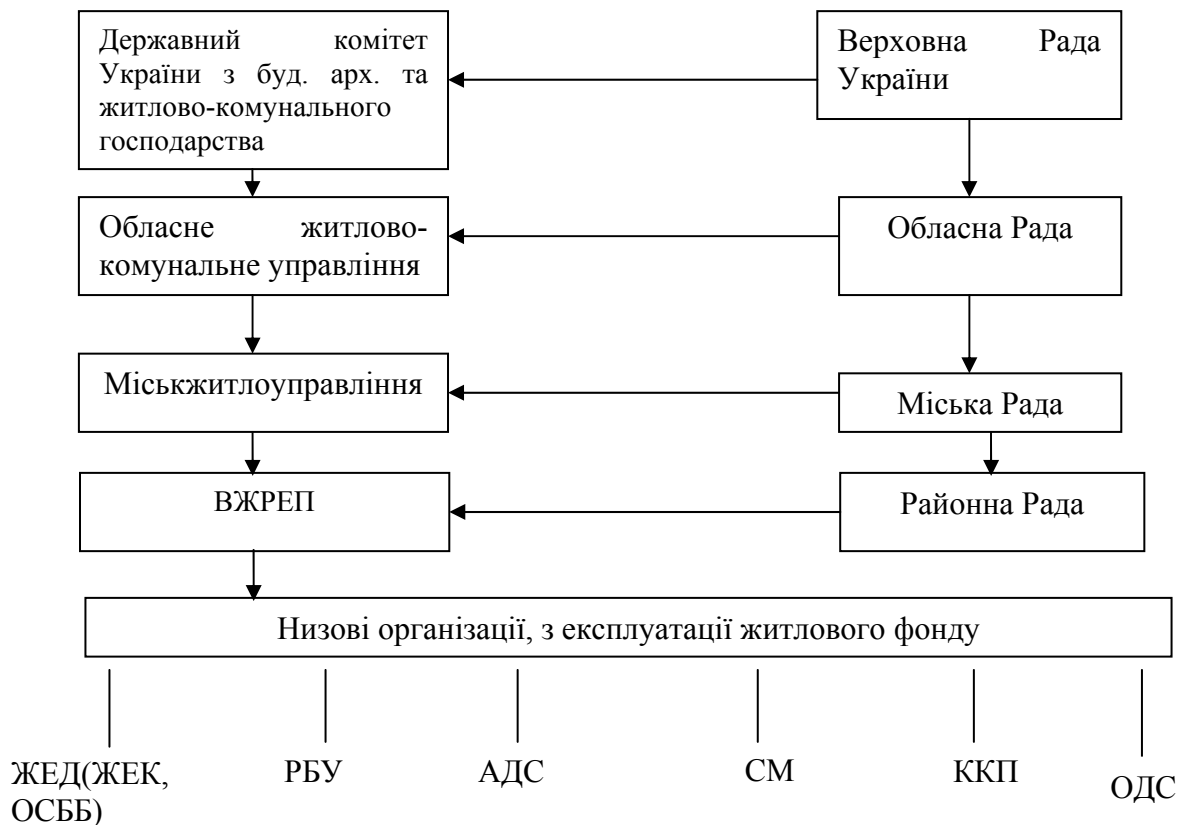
Державний комітет України з буд. арх. та житлово-комунального господарства

Верховна Рада України

Обласне житлово-комунальне управління

Обласна Рада

Міськжитлоуправління

Міська Рада

ВЖРЕП

Районна Рада

Низові організації, з експлуатації житлового фонду

ЖЕД(ЖЕК, ОСББ)

РБУ

АДС

СМ

ККП

ОДС